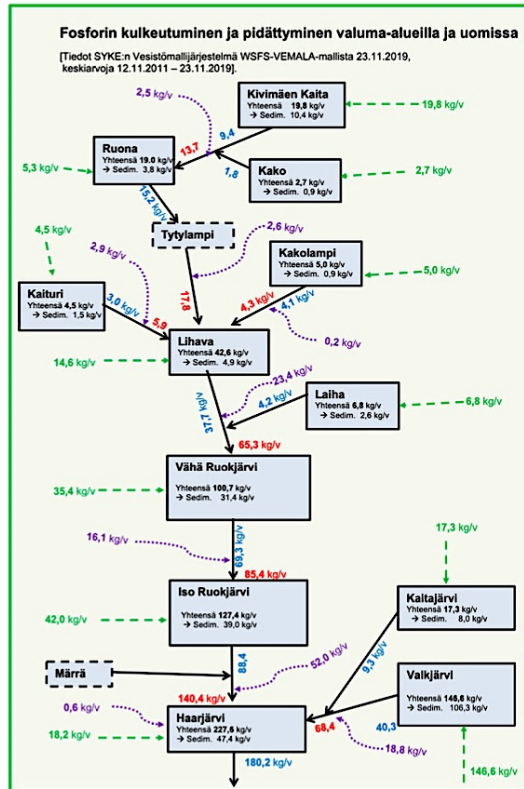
Fosforin kulkeutuminen ja pidättyminen valuma-alueilla ja uomissa

[Tiedot SYKE:n Vesistömallijärjestelmä WSFS-VEMALA-mallista 23.11.2019, keskiarvoja 12.11.2011 – 23.11.2019].

2,5 kg/v

Kivimäen Kaita
Yhteensä 19,8 kg/v
→ Sedim. 10,4 kg/v

19,8 kg/v

9,4

13,7

Ruona
Yhteensä 19,0 kg/v
→ Sedim. 3,8 kg/v

5,3 kg/v

Kako
Yhteensä 2,7 kg/v
→ Sedim. 0,9 kg/v

7,8

2,7 kg/v

15,2 kg/v

Tytylampi

2,6 kg/v

4,5 kg/v

2,9 kg/v

Kakolampi
Yhteensä 5,0 kg/v
→ Sedim. 0,9 kg/v

5,0 kg/v

17,8

4,3 kg/v

4,1 kg/v

Kaituri
Yhteensä 4,5 kg/v
→ Sedim. 1,5 kg/v

3,0 kg/v

5,9

0,2 kg/v

Lihava
Yhteensä 42,6 kg/v
→ Sedim. 4,9 kg/v

14,6 kg/v

23,4 kg/v

Laiha
Yhteensä 6,8 kg/v
→ Sedim. 2,6 kg/v

4,2 kg/v

6,8 kg/v

37,7 kg/v

65,3 kg/v

Vähä Ruokjärvi
Yhteensä 100,7 kg/v
→ Sedim. 31,4 kg/v

35,4 kg/v

17,3 kg/v

16,1 kg/v

69,3 kg/v

85,4 kg/v

Iso Ruokjärvi
Yhteensä 127,4 kg/v
→ Sedim. 39,0 kg/v

42,0 kg/v

Kaitajärvi
Yhteensä 17,3 kg/v
→ Sedim. 8,0 kg/v

9,3 kg/v

52,0 kg/v

88,4

Märrä

Valkjärvi
Yhteensä 146,6 kg/v
→ Sedim. 106,3 kg/v

140,4 kg/v

0,6 kg/v

40,3

68,4

Haarjärvi
Yhteensä 227,6 kg/v
→ Sedim. 47,4 kg/v

18,2 kg/v

18,8 kg/v

146,6 kg/v

180,2 kg/v